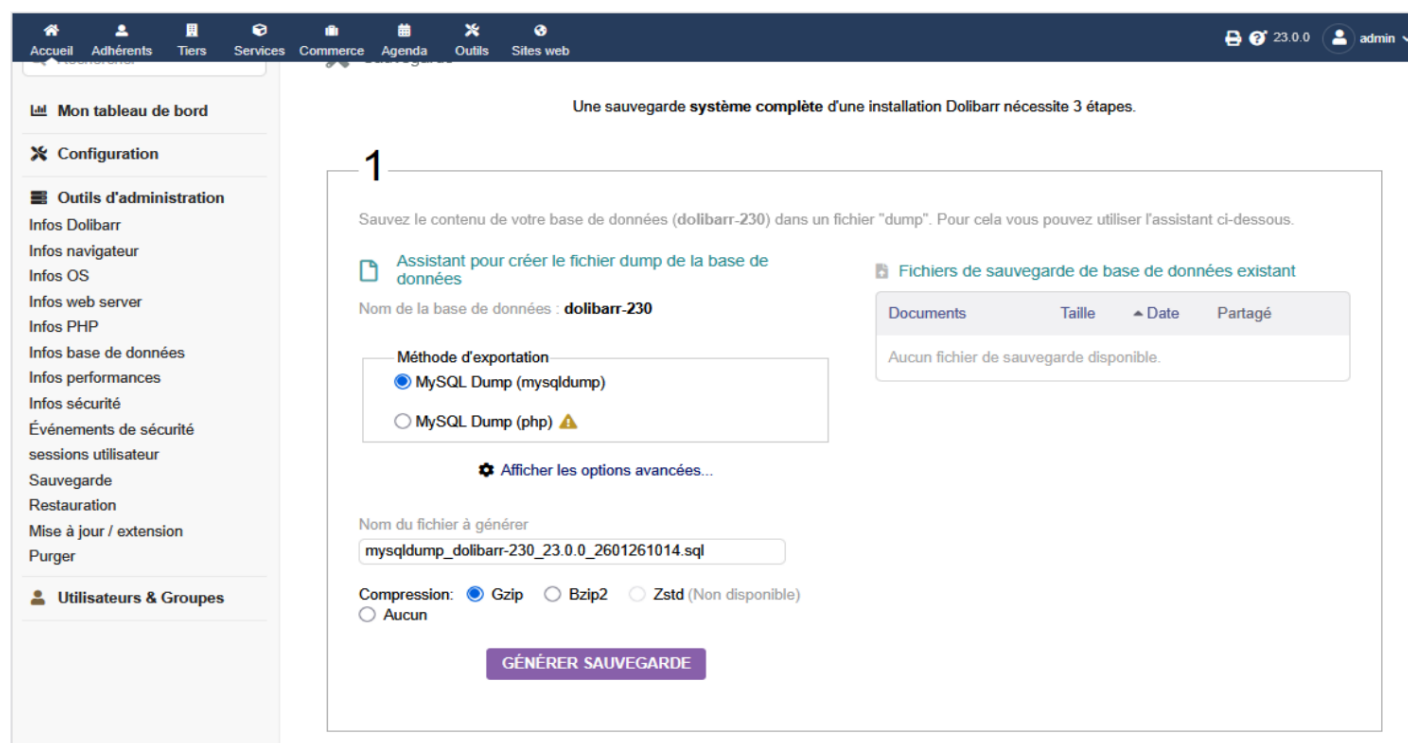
Accueil Adhérents Tiers Services Commerce Agenda Outils Sites web

23.0.0 admin

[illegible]

Sauvegarde

Mon tableau de bord

Configuration

Outils d'administration

Infos Dolibarr
Infos navigateur
Infos OS
Infos web server
Infos PHP
Infos base de données
Infos performances
Infos sécurité
Événements de sécurité
sessions utilisateur
Sauvegarde
Restauration
Mise à jour / extension
Purger

Utilisateurs & Groupes

Une sauvegarde **système complète** d'une installation Dolibarr nécessite 3 étapes.

1

Sauvez le contenu de votre base de données (**dolibarr-230**) dans un fichier "dump". Pour cela vous pouvez utiliser l'assistant ci-dessous.

Assistant pour créer le fichier dump de la base de données

Nom de la base de données : **dolibarr-230**

Méthode d'exportation

MySQL Dump (mysqldump)

MySQL Dump (php)

Afficher les options avancées...

Nom du fichier à générer

mysqldump_dolibarr-230_23.0.0_2601261014.sql

Compression: Gzip Bzip2 Zstd (Non disponible) Aucun

GÉNÉRER SAUVEGARDE

Fichiers de sauvegarde de base de données existant

| Documents | Taille | Date | Partagé |
|---|---|---|---|
| Aucun fichier de sauvegarde disponible. | | | |